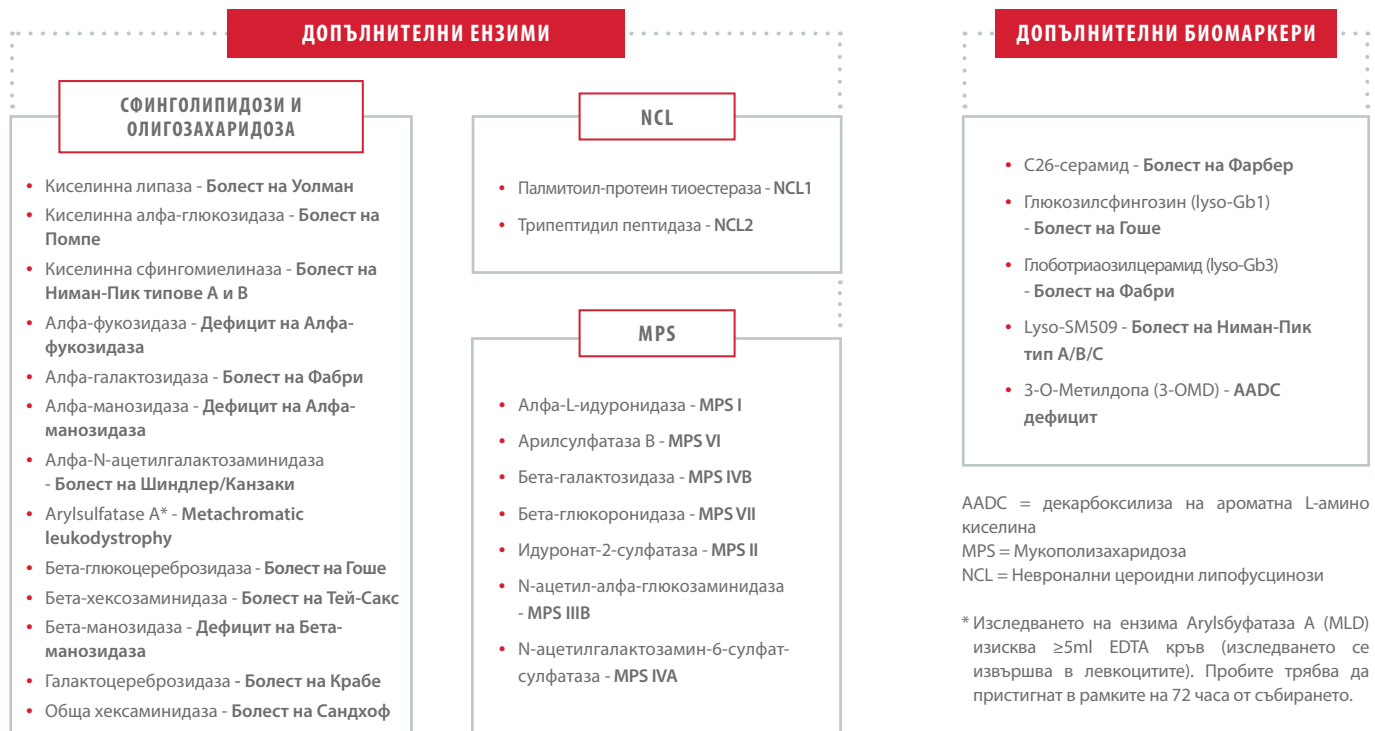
ДОПЪЛНИТЕЛНИ ЕНЗИМИ

СФИНГОЛИПИДОЗИ И ОЛИГОЗАХАРИДОЗА

• Киселинна липаза - Болест на Уолман
• Киселинна алфа-глюкозидаза - Болест на Помпе
• Киселинна сфингомиелиназа - Болест на Ниман-Пик типове A и B
• Алфа-фукозидаза - Дефицит на Алфа-фукозидаза
• Алфа-галактозидаза - Болест на Фабри
• Алфа-манозидаза - Дефицит на Алфа-манозидаза
• Алфа-N-ацетилгалактозаминидаза - Болест на Шиндлер/Канзаки
• Arylsulfatase A* - Metachromatic leukodystrophy
• Бета-глюкоцереброзидаза - Болест на Гоше
• Бета-хексозаминидаза - Болест на Тей-Сакс
• Бета-манозидаза - Дефицит на Бета-манозидаза
• Галактоцереброзидаза - Болест на Крабе
• Обща хексаминидаза - Болест на Сандхоф

NCL

• Палмитоил-протеин тиоестераза - NCL1
• Трипептидил пептидаза - NCL2

MPS

• Алфа-L-идуронидаза - MPS I
• Арилсулфатаза B - MPS VI
• Бета-галактозидаза - MPS IVB
• Бета-глюкоронидаза - MPS VII
• Идуронат-2-сулфатаза - MPS II
• N-ацетил-алфа-глюкозаминидаза - MPS IIIB
• N-ацетилгалактозамин-6-сулфат-сулфатаза - MPS IVA

ДОПЪЛНИТЕЛНИ БИОМАРКЕРИ

• C26-серамид - Болест на Фарбер
• Глюкозилсфингозин (lyso-Gb1) - Болест на Гоше
• Глоботриаозилцерамид (lyso-Gb3) - Болест на Фабри
• Lyso-SM509 - Болест на Ниман-Пик тип A/B/C
• 3-O-Метилдопа (3-OMD) - AADC дефицит

AADC = декарбоксилиза на ароматна L-амино киселина
MPS = Мукополизахаридоза
NCL = Невронални цероидни липофусцинози

* Изследването на ензима Arylsbуфатаза A (MLD) изисква ≥5ml EDTA кръв (изследването се извършва в левкоцитите). Пробите трябва да пристигнат в рамките на 72 часа от събирането.